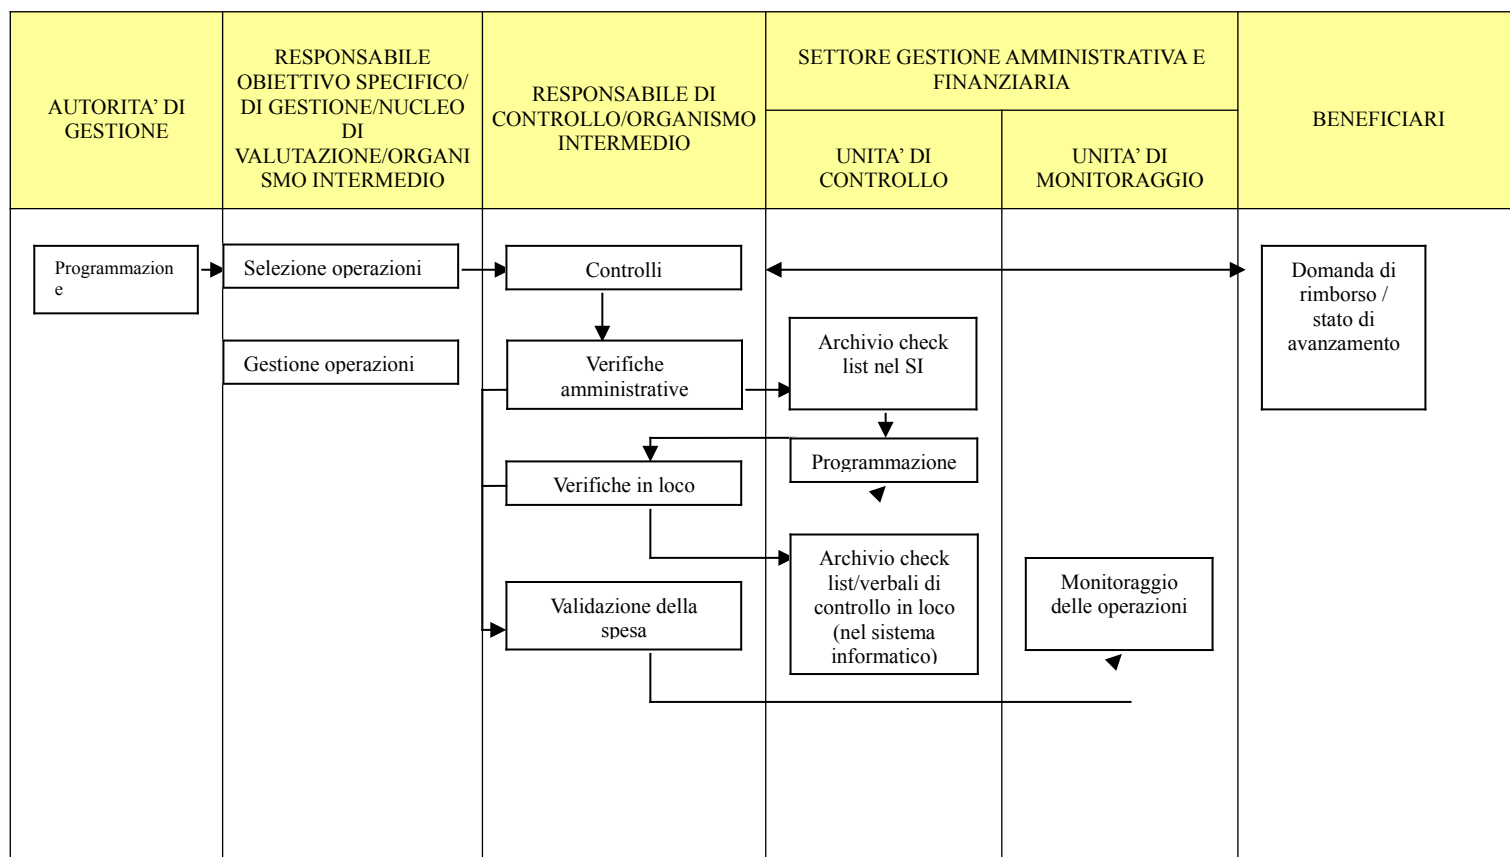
| AUTORITA' DI GESTIONE | RESPONSABILE OBIETTIVO SPECIFICO/ DI GESTIONE/NUCLEO DI VALUTAZIONE/ORGANISMO INTERMEDIO | RESPONSABILE DI CONTROLLO/ORGANISMO INTERMEDIO | SETTORE GESTIONE AMMINISTRATIVA E FINANZIARIA: UNITA' DI CONTROLLO | SETTORE GESTIONE AMMINISTRATIVA E FINANZIARIA: UNITA' DI MONITORAGGIO | BENEFICIARI |
|---|---|---|---|---|---|

Programmazione

Selezione operazioni

Gestione operazioni

Controlli

Verifiche amministrative

Verifiche in loco

Validazione della spesa

Archivio check list nel SI

Programmazione

Archivio check list/verbali di controllo in loco (nel sistema informatico)

Monitoraggio delle operazioni

Domanda di rimborso / stato di avanzamento